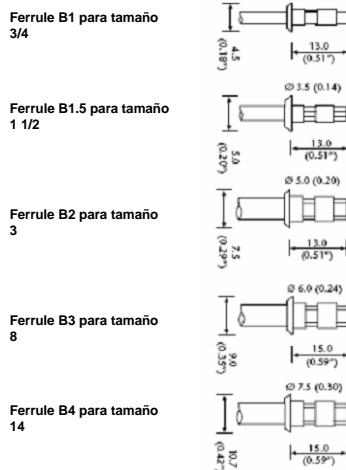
Ferrule B1 para tamaño 3/4

4.5 (0.18")

13.0 (0.51")

Ø 3.5 (0.14)

Ferrule B1.5 para tamaño 1 1/2

5.0 (0.20")

13.0 (0.51")

Ø 5.0 (0.20)

Ferrule B2 para tamaño 3

7.5 (0.29")

13.0 (0.51")

Ø 6.0 (0.24)

Ferrule B3 para tamaño 8

9.0 (0.35")

15.0 (0.59")

Ø 7.5 (0.30)

Ferrule B4 para tamaño 14

10.7 (0.42")

15.0 (0.59")